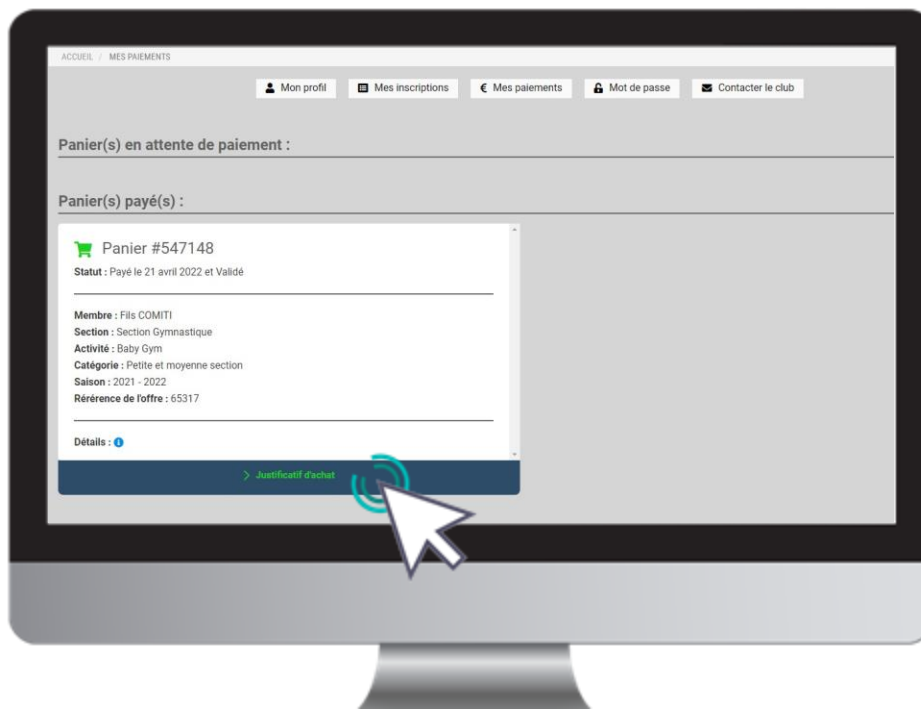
ACCUEIL / MES PAIEMENTS

Mon profil | Mes inscriptions | € Mes paiements | Mot de passe | Contacter le club

Panier(s) en attente de paiement :

Panier(s) payé(s) :

Panier #547148

Statut : Payé le 21 avril 2022 et Validé

Membre : Fils COMITI
Section : Section Gymnastique
Activité : Baby Gym
Catégorie : Petite et moyenne section
Saison : 2021 - 2022
Rérérence de l'offre : 65317

Détails :

> Justificatif d'achat